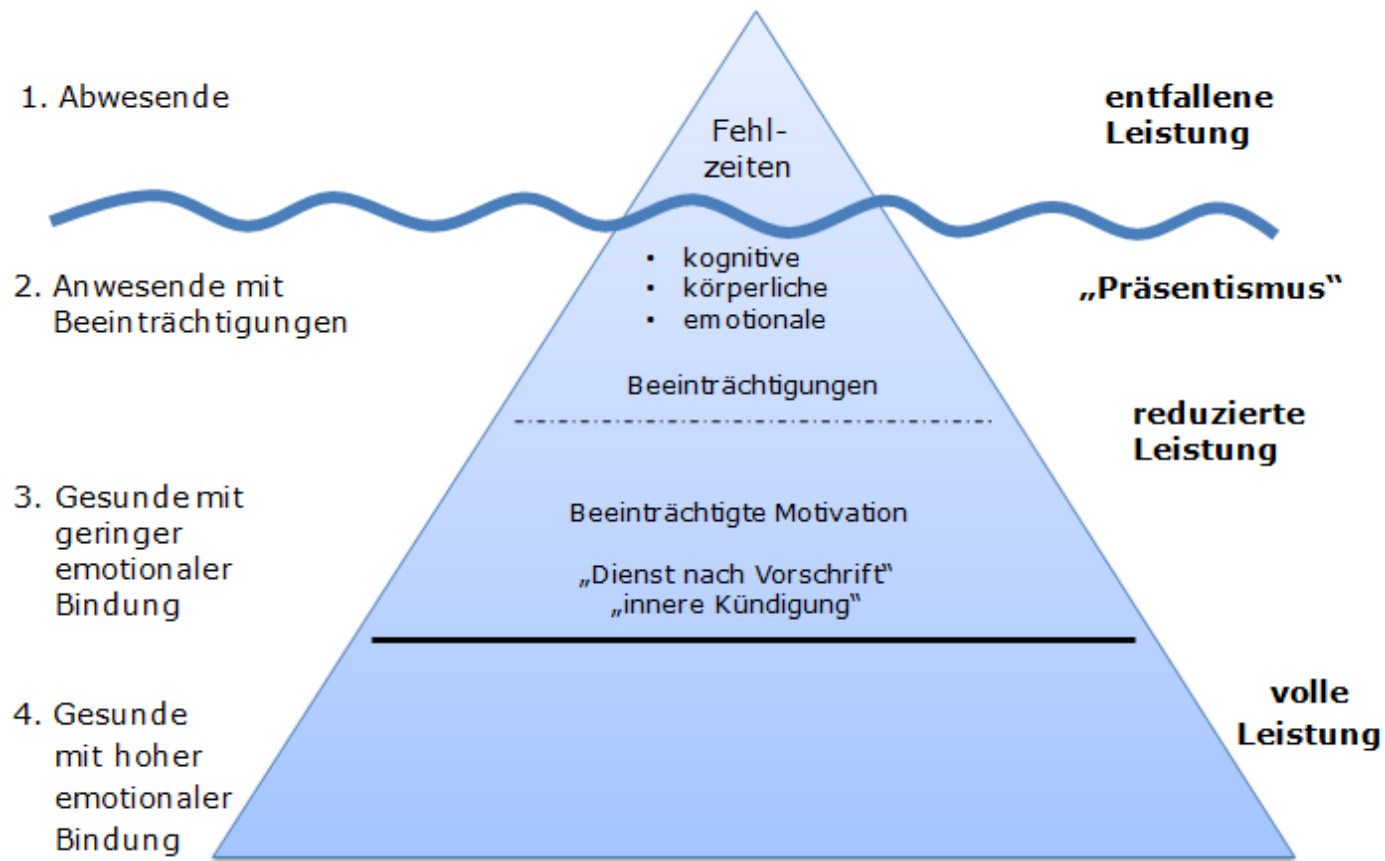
1. Abwesende

Fehlzeiten

entfallene Leistung

2. Anwesende mit Beeinträchtigungen

• kognitive
• körperliche
• emotionale

Beeinträchtigungen

„Präsentismus"

reduzierte Leistung

3. Gesunde mit geringer emotionaler Bindung

Beeinträchtigte Motivation

„Dienst nach Vorschrift"
„innere Kündigung"

4. Gesunde mit hoher emotionaler Bindung

volle Leistung